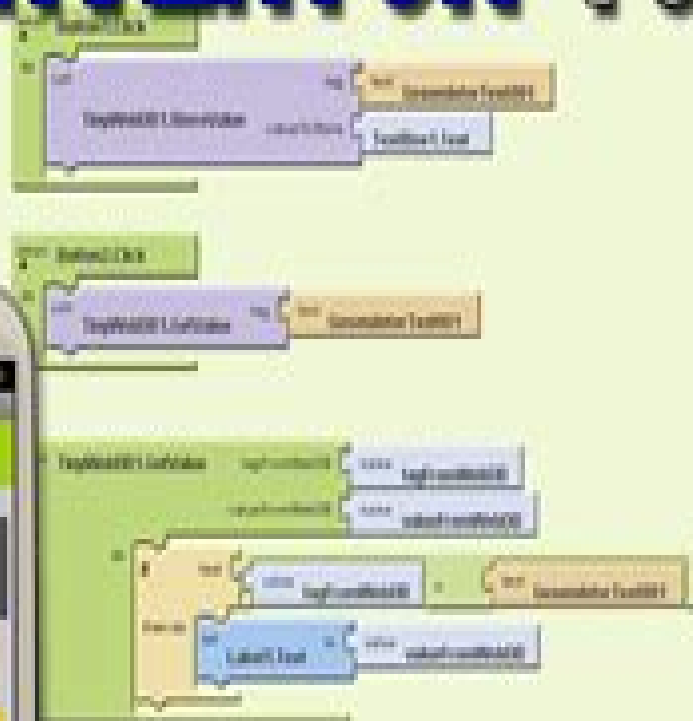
Button1.Click
call TinyWebDB1.StoreValue tag text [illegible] valueToStore TextBox1.Text

Button2.Click
call TinyWebDB1.GetValue tag text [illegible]

TinyWebDB1.GotValue tagFromWebDB valueFromWebDB
if text tagFromWebDB = text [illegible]
then do set Label1.Text to value valueFromWebDB